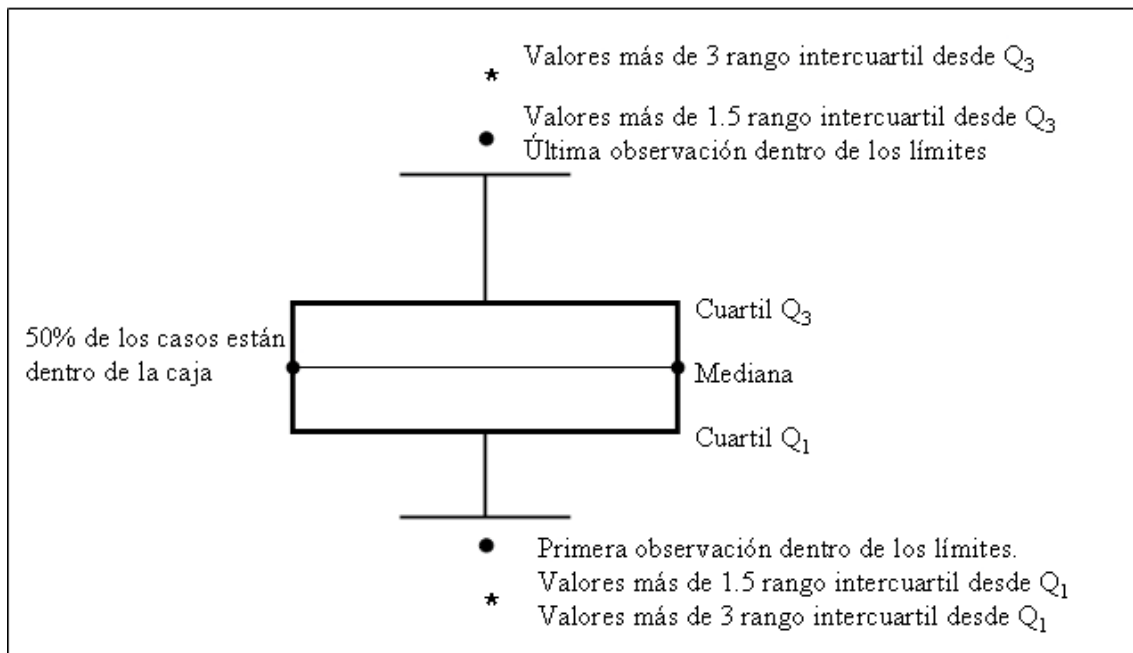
Valores más de 3 rango intercuartil desde $Q_3$

Valores más de 1.5 rango intercuartil desde $Q_3$

Última observación dentro de los límites

Cuartil $Q_3$

50% de los casos están dentro de la caja

Mediana

Cuartil $Q_1$

Primera observación dentro de los límites.

Valores más de 1.5 rango intercuartil desde $Q_1$

Valores más de 3 rango intercuartil desde $Q_1$